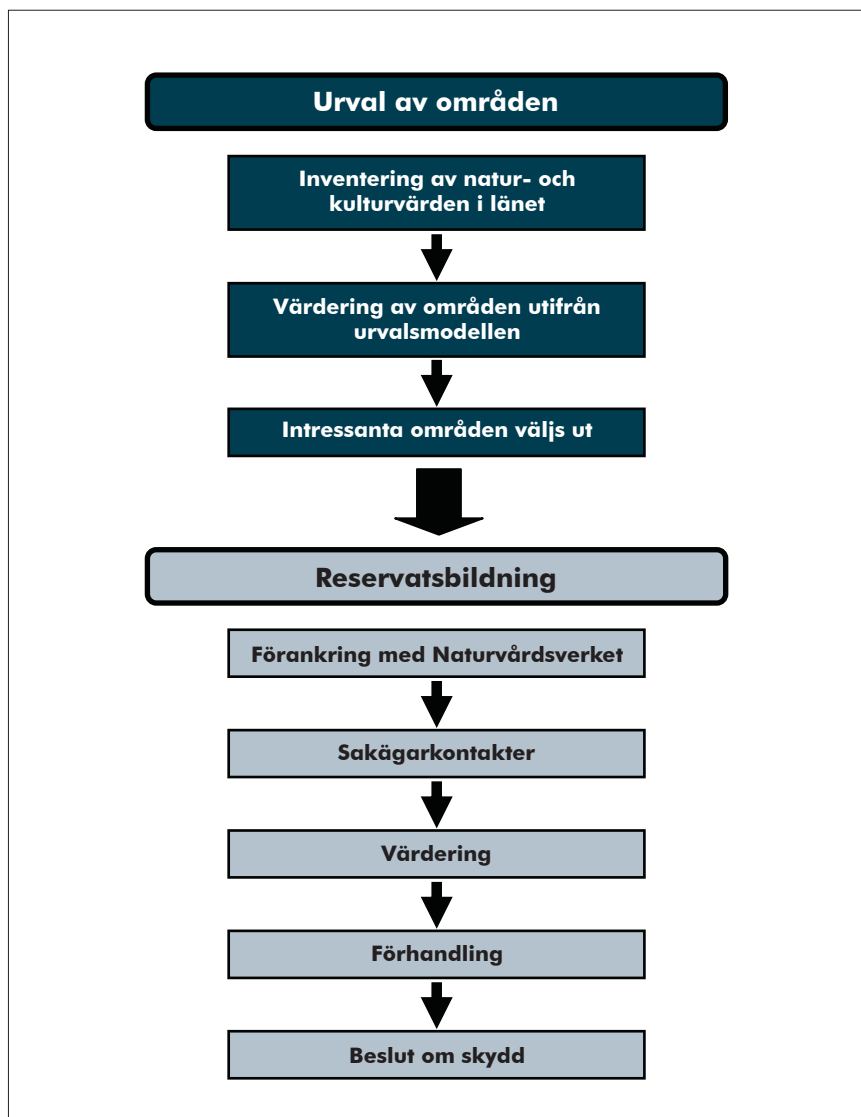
Urval av områden

Inventering av natur- och kulturvärden i länet

Värdering av områden utifrån urvalsmodellen

Intressanta områden väljs ut

Reservatsbildning

Förankring med Naturvårdsverket

Sakägarkontakter

Värdering

Förhandling

Beslut om skydd